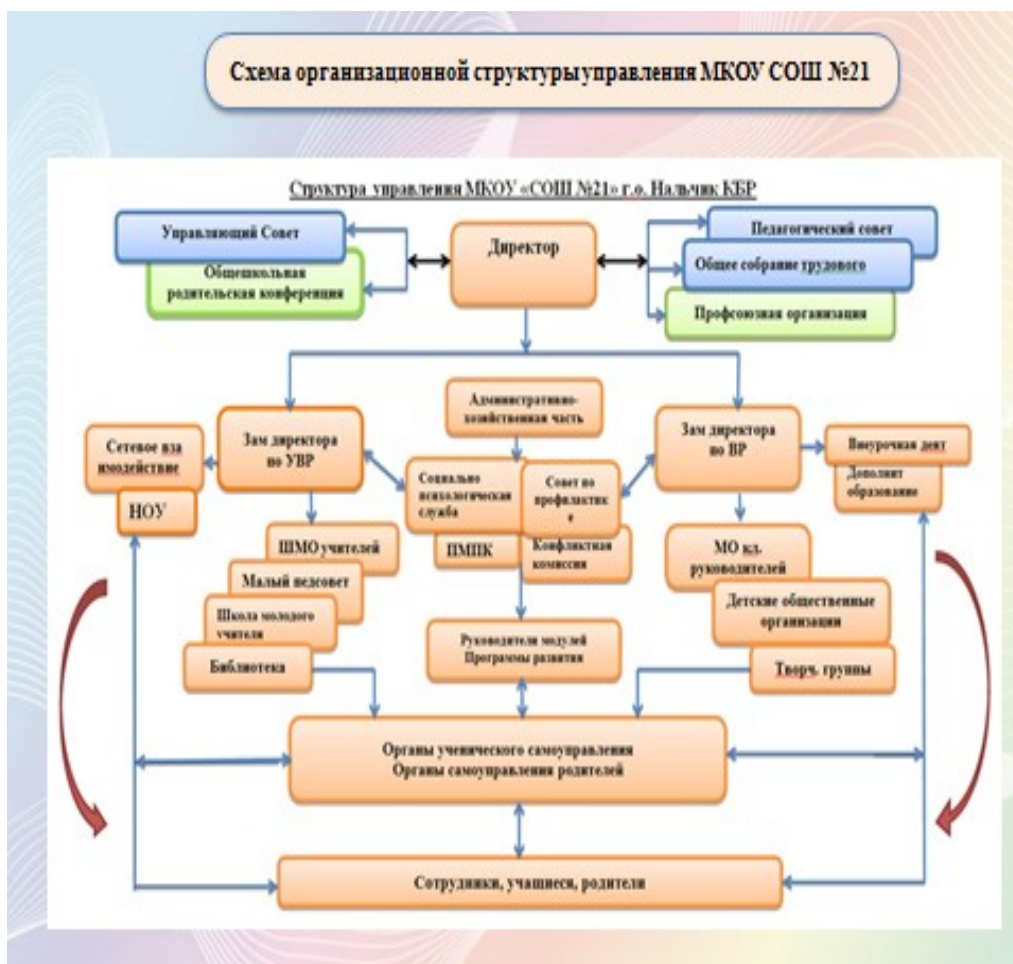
Схема организационной структурыуправления МКОУ СОШ №21

Структура управления МКОУ «СОШ №21» г.о. Нальчик КБР

Управляющий Совет

Общешкольная родительская конференция

Директор

Педагогический совет

Общее собрание трудового

Профсоюзная организация

Административно-хозяйственная часть

Зам директора по УВР

Зам директора по ВР

Сетевое вза имодействие

НОУ

Социально психологическая служба

Совет по профилактик е

ПМПК

Конфликтная комиссия

Внеурочная деят

Дополнит образование

ШМО учителей

Малый педсовет

Школа молодого учителя

Библиотека

Руководители модулей Программы развития

МО кл. руководителей

Детские общественные организации

Творч. группы

Органы ученического самоуправления
Органы самоуправления родителей

Сотрудники, учащиеся, родители